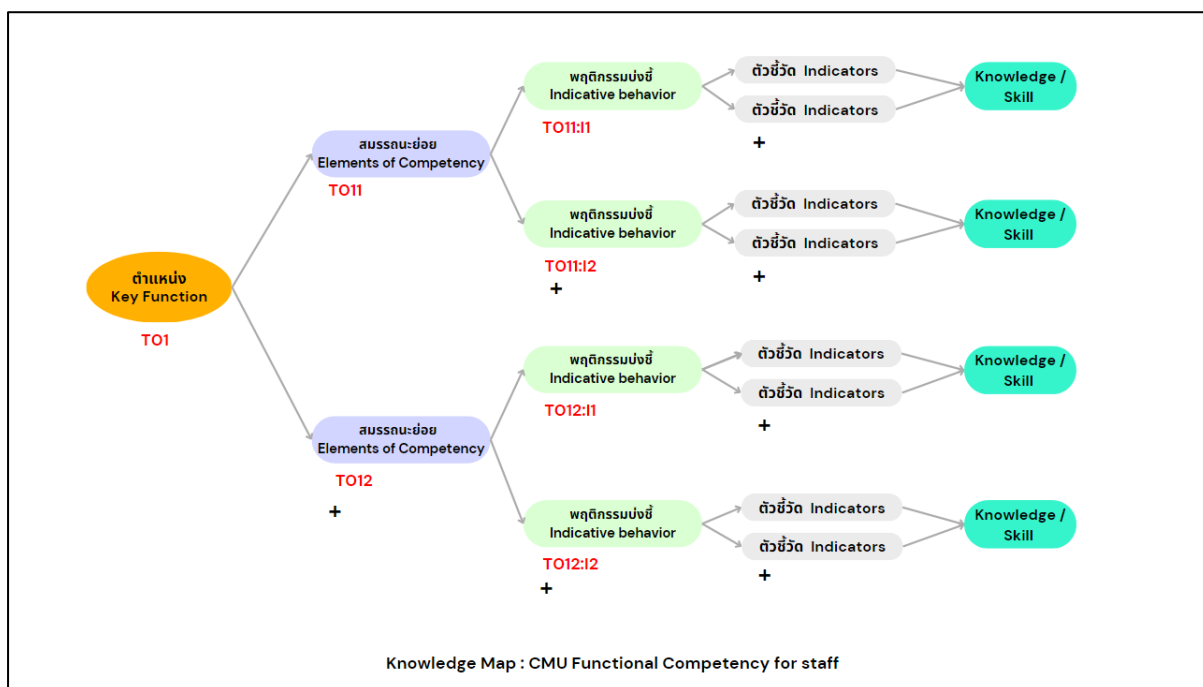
ตำแหน่ง
Key Function
TO1

สมรรถนะย่อย
Elements of Competency
TO11

พฤติกรรมบ่งชี้
Indicative behavior
TO11:I1

ตัวชี้วัด Indicators
ตัวชี้วัด Indicators
+

Knowledge / Skill

พฤติกรรมบ่งชี้
Indicative behavior
TO11:I2
+

ตัวชี้วัด Indicators
ตัวชี้วัด Indicators
+

Knowledge / Skill

สมรรถนะย่อย
Elements of Competency
TO12
+

พฤติกรรมบ่งชี้
Indicative behavior
TO12:I1

ตัวชี้วัด Indicators
ตัวชี้วัด Indicators
+

Knowledge / Skill

พฤติกรรมบ่งชี้
Indicative behavior
TO12:I2
+

ตัวชี้วัด Indicators
ตัวชี้วัด Indicators
+

Knowledge / Skill

Knowledge Map : CMU Functional Competency for staff